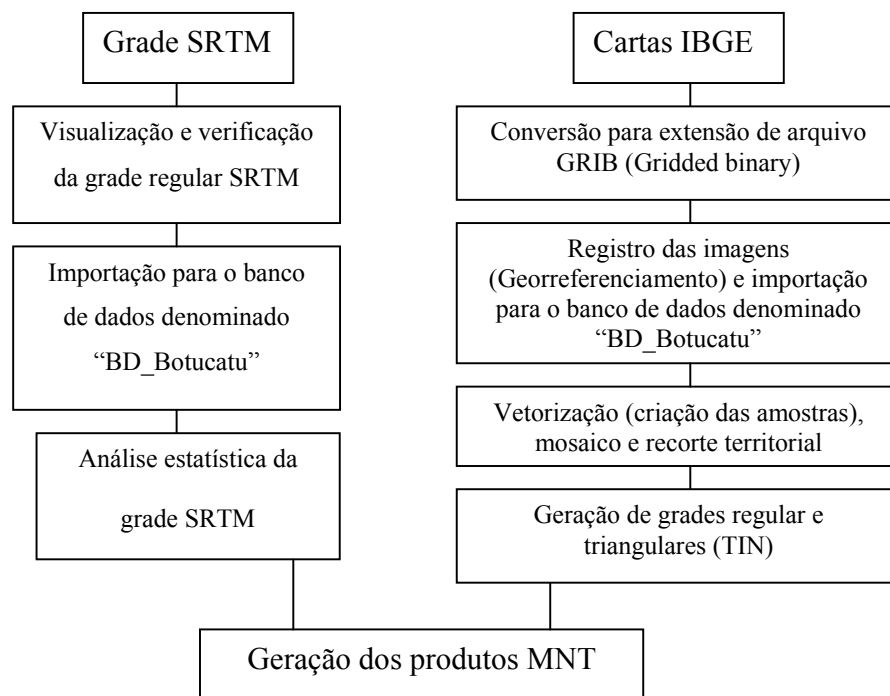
Grade SRTM

Visualização e verificação da grade regular SRTM

Importação para o banco de dados denominado "BD_Botucatu"

Análise estatística da grade SRTM

Cartas IBGE

Conversão para extensão de arquivo GRIB (Gridded binary)

Registro das imagens (Georreferenciamento) e importação para o banco de dados denominado "BD_Botucatu"

Vetorização (criação das amostras), mosaico e recorte territorial

Geração de grades regular e triangulares (TIN)

Geração dos produtos MNT